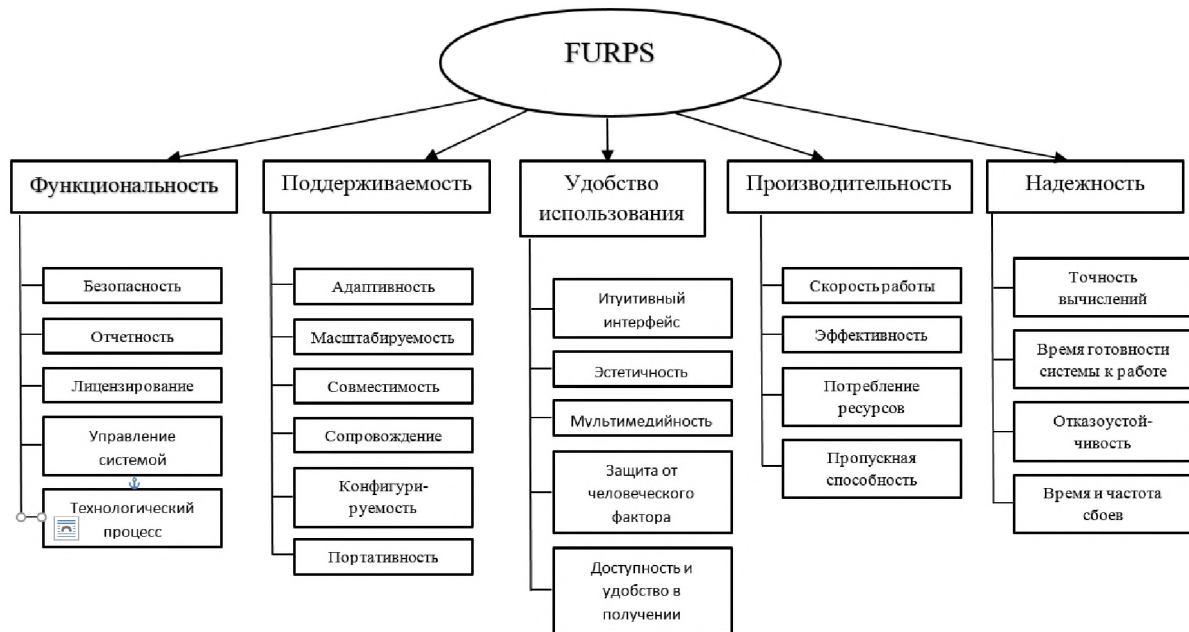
FURPS

Функциональность

Безопасность

Отчетность

Лицензирование

Управление системой

Технологический процесс

Поддерживаемость

Адаптивность

Масштабируемость

Совместимость

Сопровождение

Конфигури-руемость

Портативность

Удобство использования

Итуитивный интерфейс

Эстетичность

Мультимедийность

Защита от человеческого фактора

Доступность и удобство в получении

Производительность

Скорость работы

Эффективность

Потребление ресурсов

Пропускная способность

Надежность

Точность вычислений

Время готовности системы к работе

Отказоустой-чивость

Время и частота сбоев